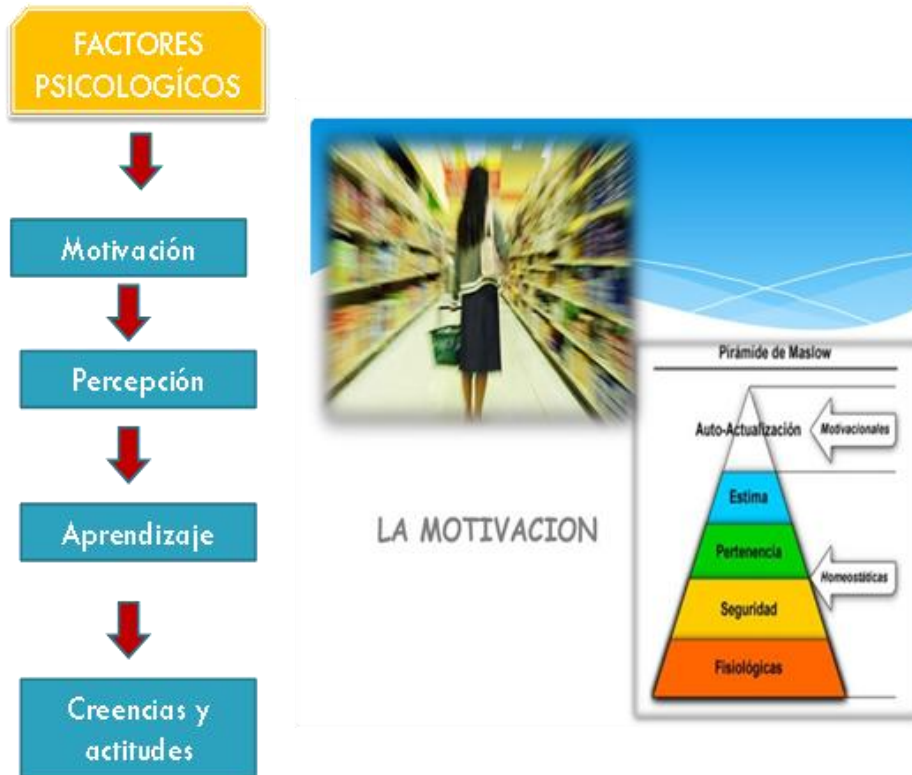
FACTORES PSICOLOGÍCOS

Motivación

Percepción

Aprendizaje

Creencias y actitudes

LA MOTIVACION

Pirámide de Maslow

Auto-Actualización

Motivacionales

Estima

Pertenencia

Homeostáticas

Seguridad

Fisiológicas